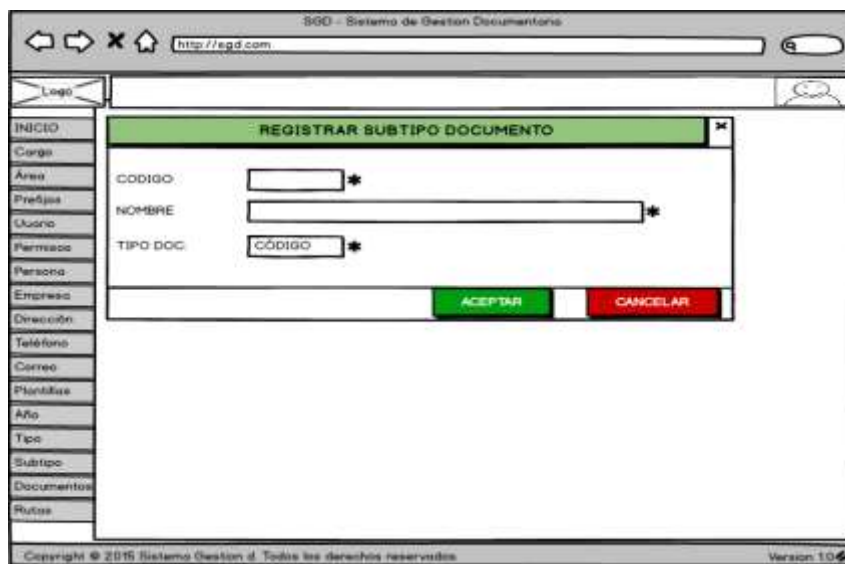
SGD - Sistema de Gestion Documentario

http://sgd.com

Logo

INICIO
Cargo
Área
Prefijos
Usario
Permisos
Persona
Empresa
Dirección
Teléfono
Correo
Plantillas
Año
Tipo
Subtipo
Documentos
Rutas

REGISTRAR SUBTIPO DOCUMENTO

CODIGO *

NOMBRE *

TIPO DOC. CÓDIGO *

ACEPTAR

CANCELAR

Copyright © 2015 Sistema Gestion d. Todos los derechos reservados

Version 1.0